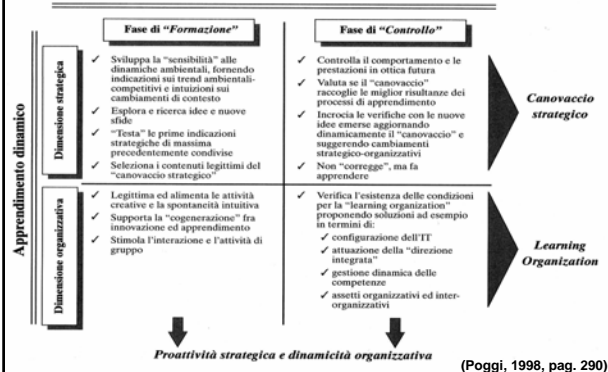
Apprendimento dinamico

Fase di "Formazione"

Fase di "Controllo"

Dimensione strategica

✓ Sviluppa la "sensibilità" alle dinamiche ambientali, fornendo indicazioni sui trend ambientali-competitivi e intuizioni sui cambiamenti di contesto
✓ Esplora e ricerca idee e nuove sfide
✓ "Testa" le prime indicazioni strategiche di massima precedentemente condivise
✓ Seleziona i contenuti legittimi del "canovaccio strategico"

✓ Controlla il comportamento e le prestazioni in ottica futura
✓ Valuta se il "canovaccio" raccoglie le miglior risultanze dei processi di apprendimento
✓ Incrocia le verifiche con le nuove idee emerse aggiornando dinamicamente il "canovaccio" e suggerendo cambiamenti strategico-organizzativi
✓ Non "corregge", ma fa apprendere

Canovaccio strategico

Dimensione organizzativa

✓ Legittima ed alimenta le attività creative e la spontaneità intuitiva
✓ Supporta la "cogenerazione" fra innovazione ed apprendimento
✓ Stimola l'interazione e l'attività di gruppo

✓ Verifica l'esistenza delle condizioni per la "learning organization" proponendo soluzioni ad esempio in termini di:
✓ configurazione dell'IT
✓ attuazione della "direzione integrata"
✓ gestione dinamica delle competenze
✓ assetti organizzativi ed inter-organizzativi

Learning Organization

Proattività strategica e dinamicità organizzativa

(Poggi, 1998, pag. 290)